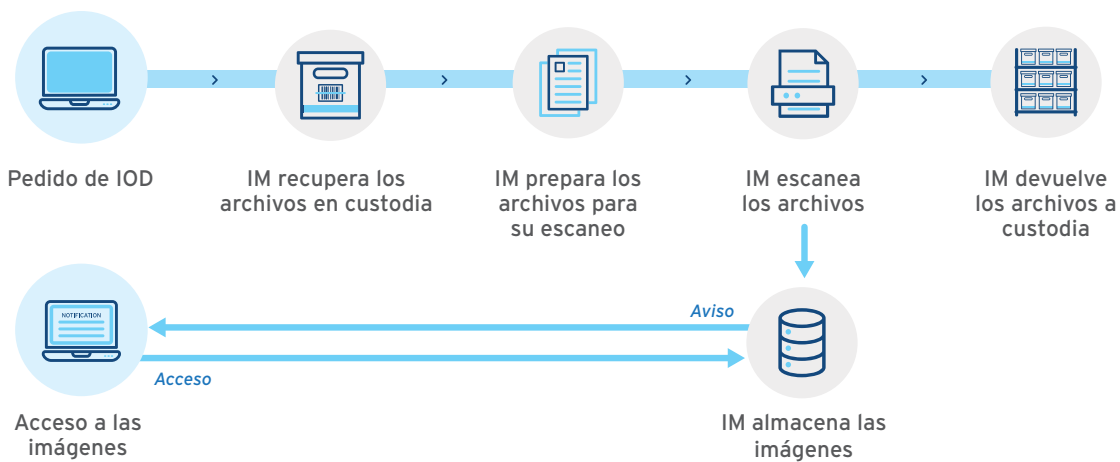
Pedido de IOD

IM recupera los archivos en custodia

IM prepara los archivos para su escaneo

IM escanea los archivos

IM devuelve los archivos a custodia

NOTIFICATION

Aviso

Acceso

Acceso a las imágenes

IM almacena las imágenes